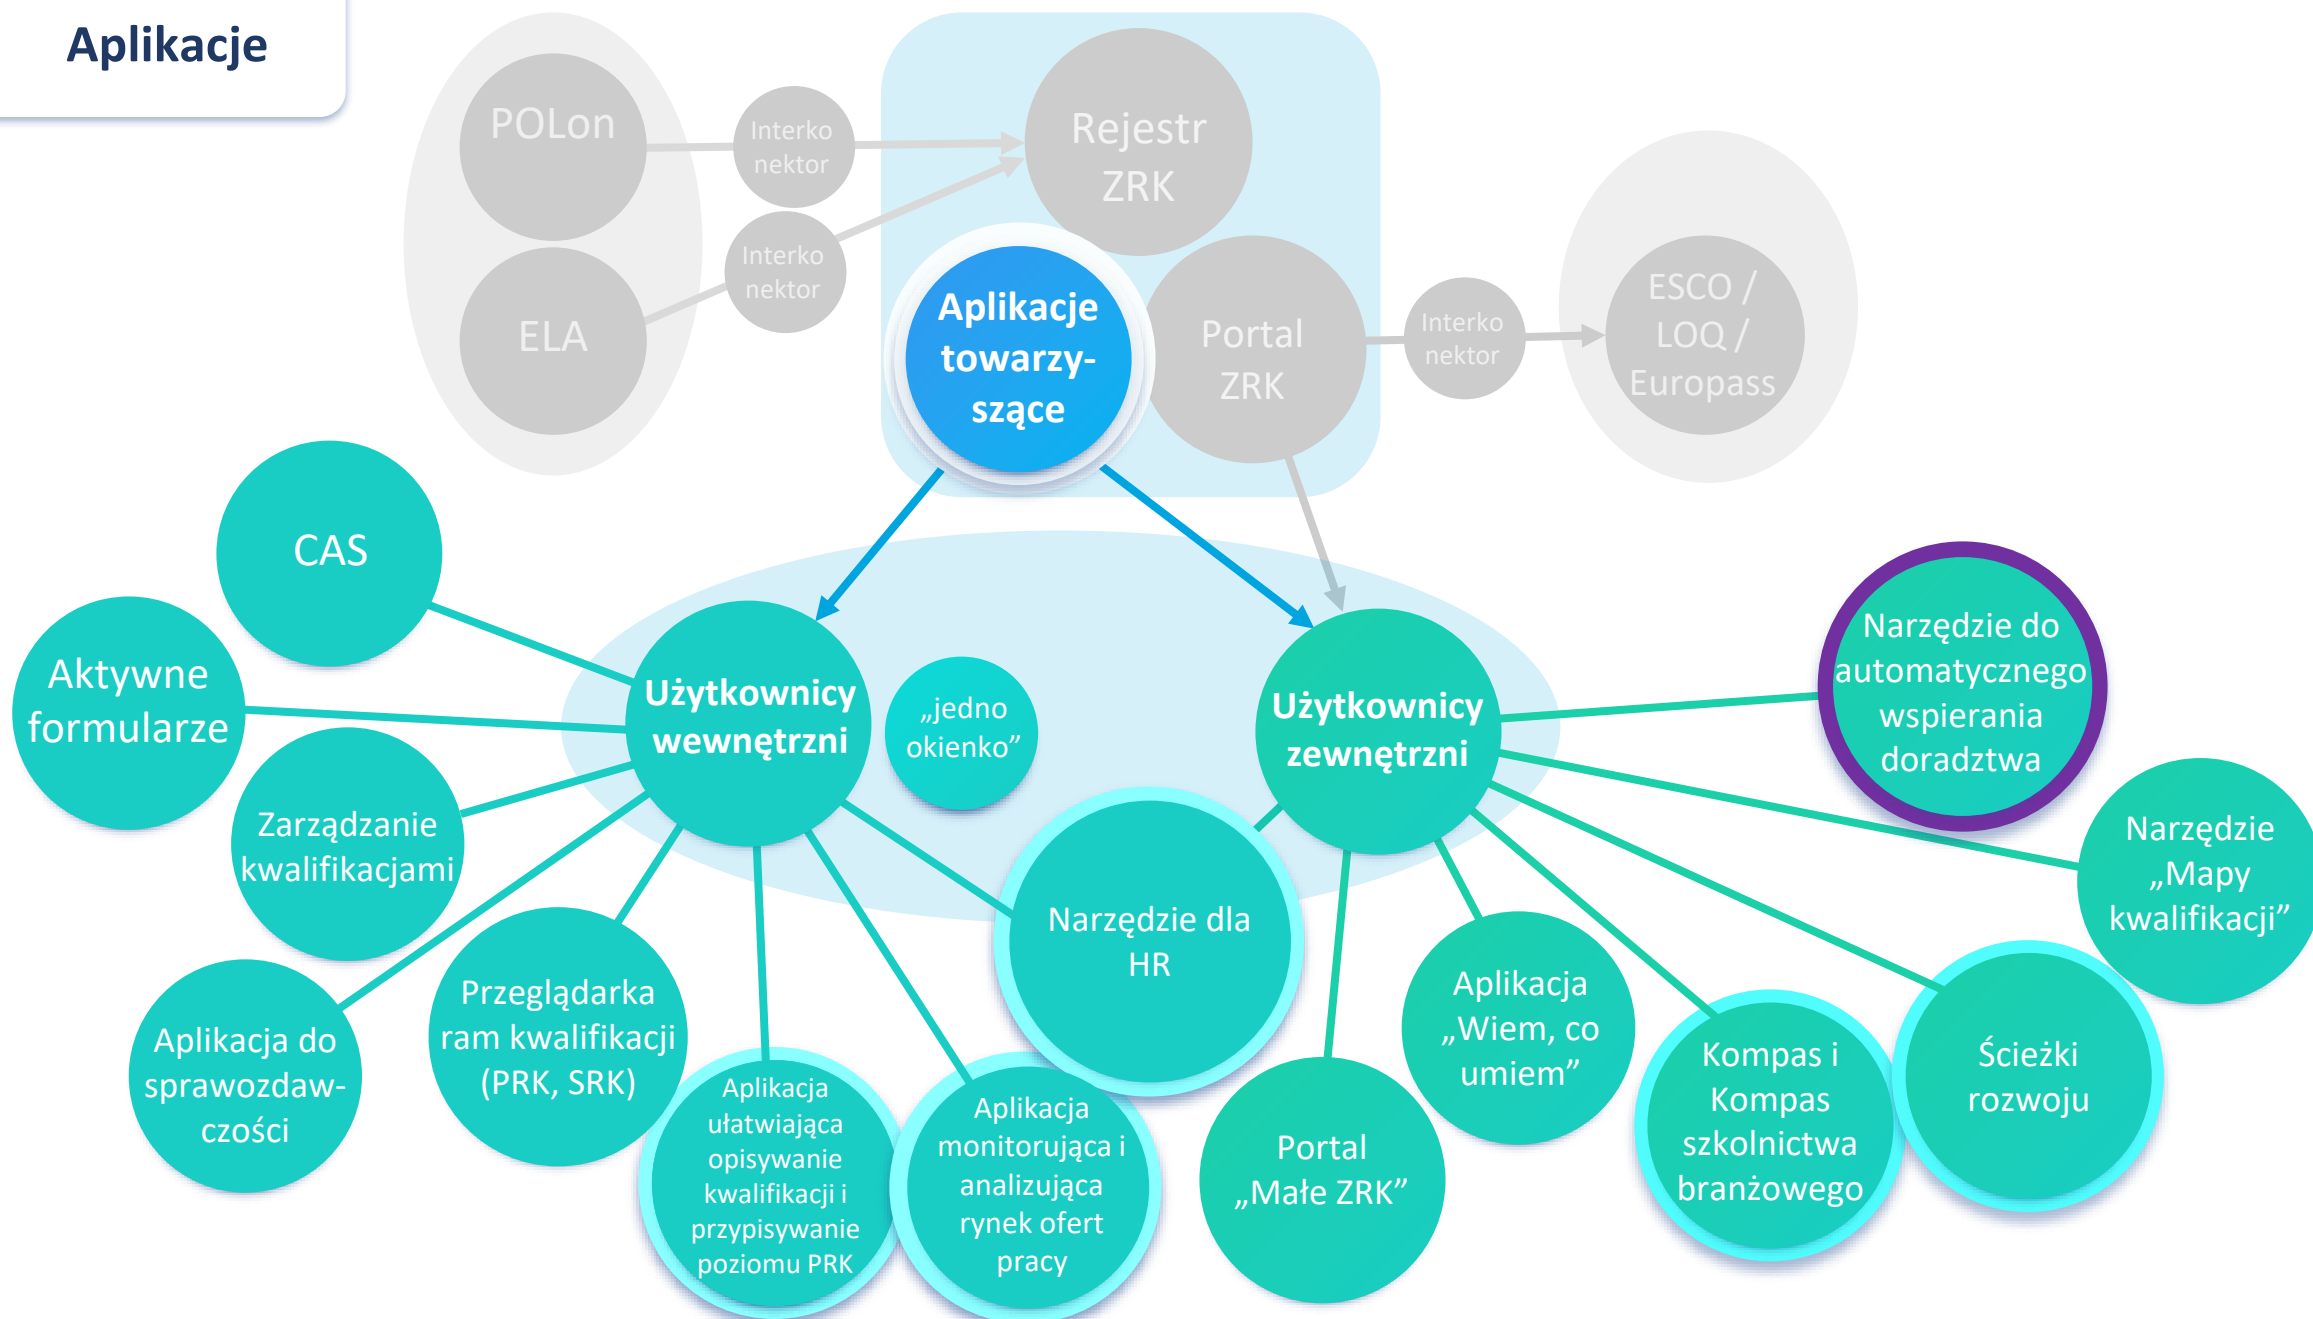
Aplikacje

POLon

ELA

Interkonektor

Interkonektor

Rejestr ZRK

Aplikacje towarzyszące

Portal ZRK

Interkonektor

ESCO / LOQ / Europass

CAS

Aktywne formularze

Użytkownicy wewnętrzni

„jedno okienko”

Użytkownicy zewnętrzni

Narzędzie do automatycznego wspierania doradztwa

Zarządzanie kwalifikacjami

Narzędzie „Mapy kwalifikacji”

Narzędzie dla HR

Aplikacja do sprawozdawczości

Przeglądarka ram kwalifikacji (PRK, SRK)

Aplikacja „Wiem, co umiem”

Ścieżki rozwoju

Kompas i Kompas szkolnictwa branżowego

Aplikacja ułatwiająca opisywanie kwalifikacji i przypisywanie poziomu PRK

Aplikacja monitorująca i analizująca rynek ofert pracy

Portal „Małe ZRK”